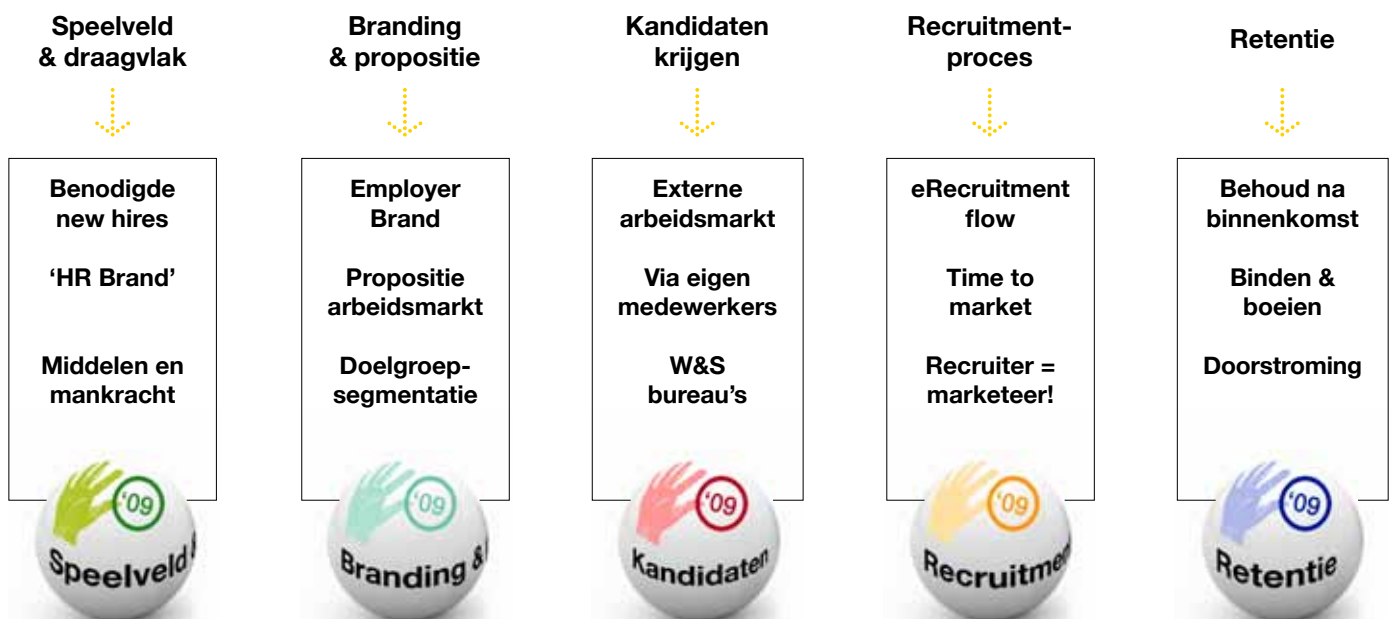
Speelveld & draagvlak

Benodigde new hires

'HR Brand'

Middelen en mankracht

'09

Speelveld

Branding & propositie

Employer Brand

Propositie arbeidsmarkt

Doelgroepsegmentatie

'09

Branding &

Kandidaten krijgen

Externe arbeidsmarkt

Via eigen medewerkers

W&S bureau's

'09

Kandidaten

Recruitmentproces

eRecruitment flow

Time to market

Recruiter = marketeer!

'09

Recruitme

Retentie

Behoud na binnenkomst

Binden & boeien

Doorstroming

'09

Retentie